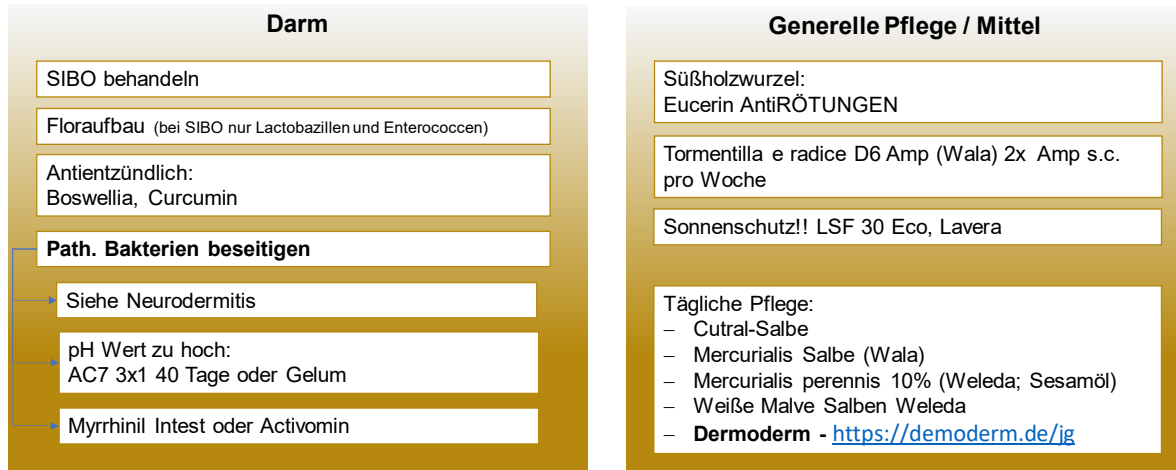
Darm

SIBO behandeln

Floraufbau (bei SIBO nur Lactobazillen und Enterococcen)

Antientzündlich:
Boswellia, Curcumin

Path. Bakterien beseitigen

Siehe Neurodermitis

pH Wert zu hoch:
AC7 3x1 40 Tage oder Gelum

Myrrhinil Intest oder Activomin

Generelle Pflege / Mittel

Süßholzwurzel:
Eucerin AntiRÖTUNGEN

Tormentilla e radice D6 Amp (Wala) 2x Amp s.c. pro Woche

Sonnenschutz!! LSF 30 Eco, Lavera

Tägliche Pflege:
– Cutral-Salbe
– Mercurialis Salbe (Wala)
– Mercurialis perennis 10% (Weleda; Sesamöl)
– Weiße Malve Salben Weleda
– Dermoderm - https://demoderm.de/jg